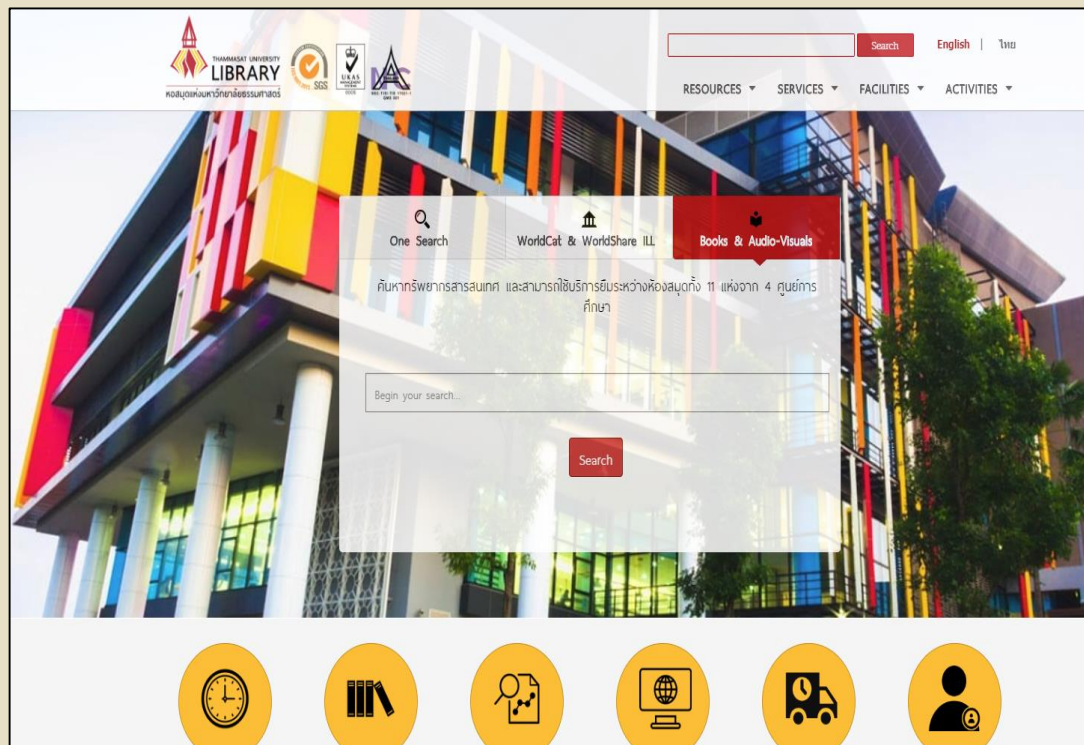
THAMMASAT UNIVERSITY LIBRARY
หอสมุดแห่งมหาวิทยาลัยธรรมศาสตร์

SGS

UKAS

Search

English | ไทย

RESOURCES ▾ SERVICES ▾ FACILITIES ▾ ACTIVITIES ▾

One Search

WorldCat & WorldShare ILL

Books & Audio-Visuals

ค้นหาทรัพยากรสารสนเทศ และสามารถใช้บริการยืมระหว่างห้องสมุดทั้ง 11 แห่งจาก 4 ศูนย์การศึกษา

Begin your search...

Search